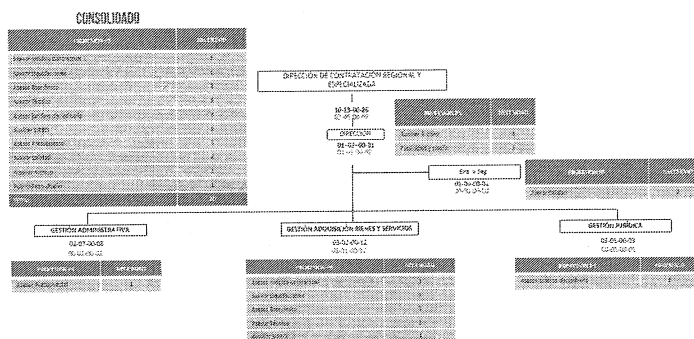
CONSOLIDADO

| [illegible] | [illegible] |
|---|---|
| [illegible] | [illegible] |
| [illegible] | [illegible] |
| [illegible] | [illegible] |
| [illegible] | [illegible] |
| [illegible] | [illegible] |
| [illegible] | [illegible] |
| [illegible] | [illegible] |
| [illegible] | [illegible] |
| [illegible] | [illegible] |
| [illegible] | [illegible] |
| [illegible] | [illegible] |
| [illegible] | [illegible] |

DIRECCIÓN DE CONTRATACIÓN REGIONAL Y ESPECIALIZADA

10-13-00-25
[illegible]

DIRECCIÓN
01-02-00-31
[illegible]

| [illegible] | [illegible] |
|---|---|
| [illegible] | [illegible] |
| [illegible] | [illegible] |

Ent. y Seg.
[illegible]
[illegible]

| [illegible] | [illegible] |
|---|---|
| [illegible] | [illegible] |

GESTIÓN ADMINISTRATIVA
01-07-00-08
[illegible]

| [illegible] | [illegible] |
|---|---|
| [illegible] | 1 |

GESTIÓN ADQUISICIÓN BIENES Y SERVICIOS
03-02-00-12
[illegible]

| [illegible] | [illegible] |
|---|---|
| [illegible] | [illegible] |
| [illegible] | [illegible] |
| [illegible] | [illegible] |
| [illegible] | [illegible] |
| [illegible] | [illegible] |

GESTIÓN PÚBLICA
03-01-00-03
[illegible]

| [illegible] | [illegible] |
|---|---|
| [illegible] | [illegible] |